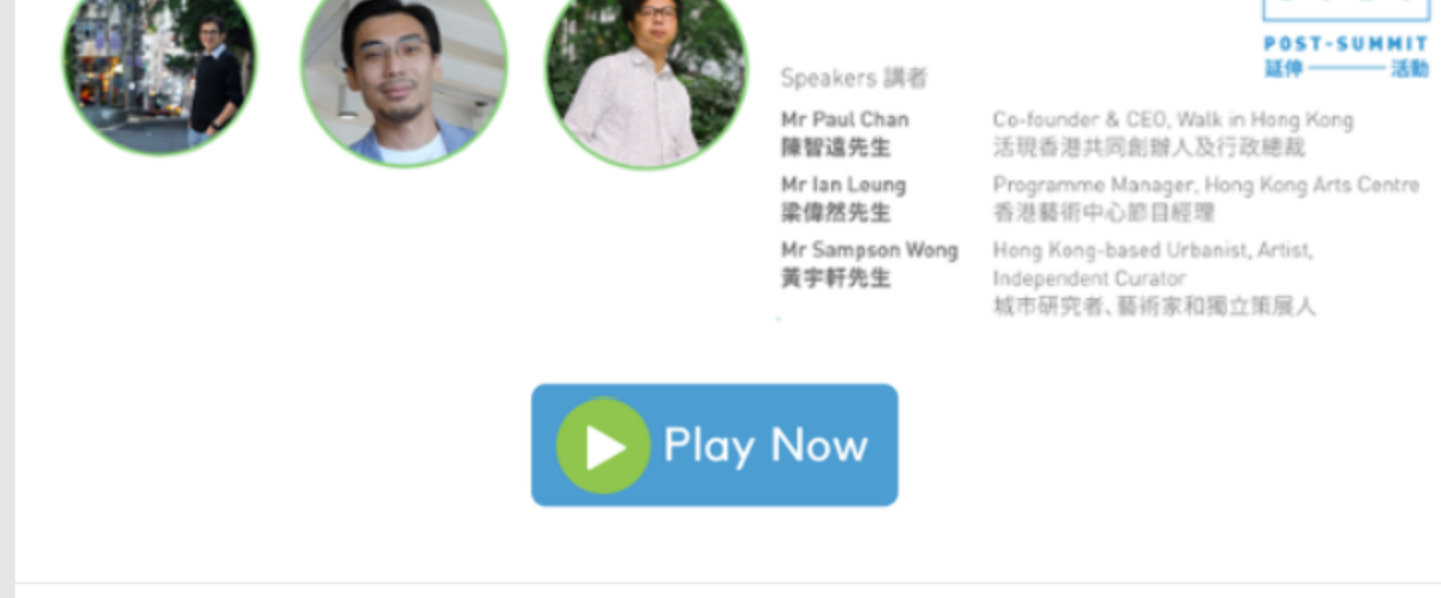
POST-SUMMIT
延伸 活動

Speakers 講者

| | |
|---|---|
| Mr Paul Chan 陳智遠先生 | Co-founder & CEO, Walk in Hong Kong 活現香港共同創辦人及行政總裁 |
| Mr Ian Leung 梁偉然先生 | Programme Manager, Hong Kong Arts Centre 香港藝術中心節目經理 |
| Mr Sampson Wong 黃宇軒先生 | Hong Kong-based Urbanist, Artist, Independent Curator 城市研究者、藝術家和獨立策展人 |

Play Now